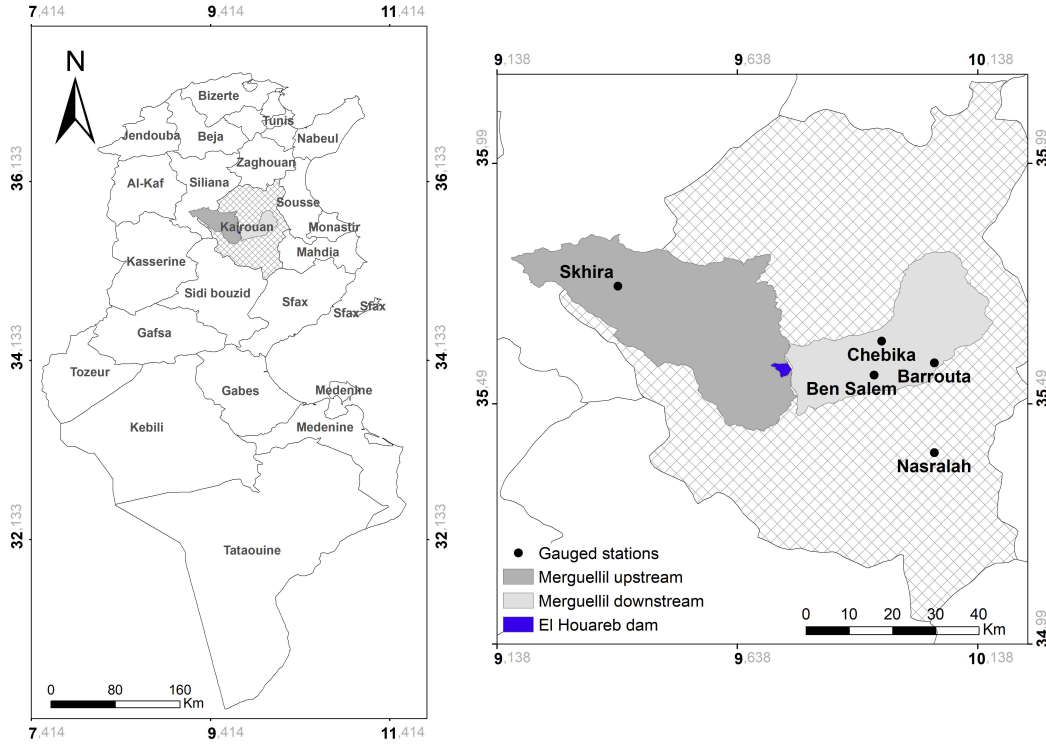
7,414 9,414 11,414

N

Bizerte
Tunis
Jendouba
Beja
Nabeul
Zaghouan
Al-Kaf
Siliana
Sousse
Kairouan
Monastir
Kasserine
Mahdia
Sidi bouzid
Sfax
Sfax
Sfax
Gafsa
Tozeur
Gabes
Medenine
Kebili
Medenine
Tataouine

36,133
34,133
32,133

0 80 160 Km

7,414 9,414 11,414

9,138 9,638 10,138

35,99
35,49
34,99

Skhira
Chebika
Barrouta
Ben Salem
Nasralah

● Gauged stations
Merguellil upstream
Merguellil downstream
El Houareb dam

0 10 20 30 40 Km

9,138 9,638 10,138